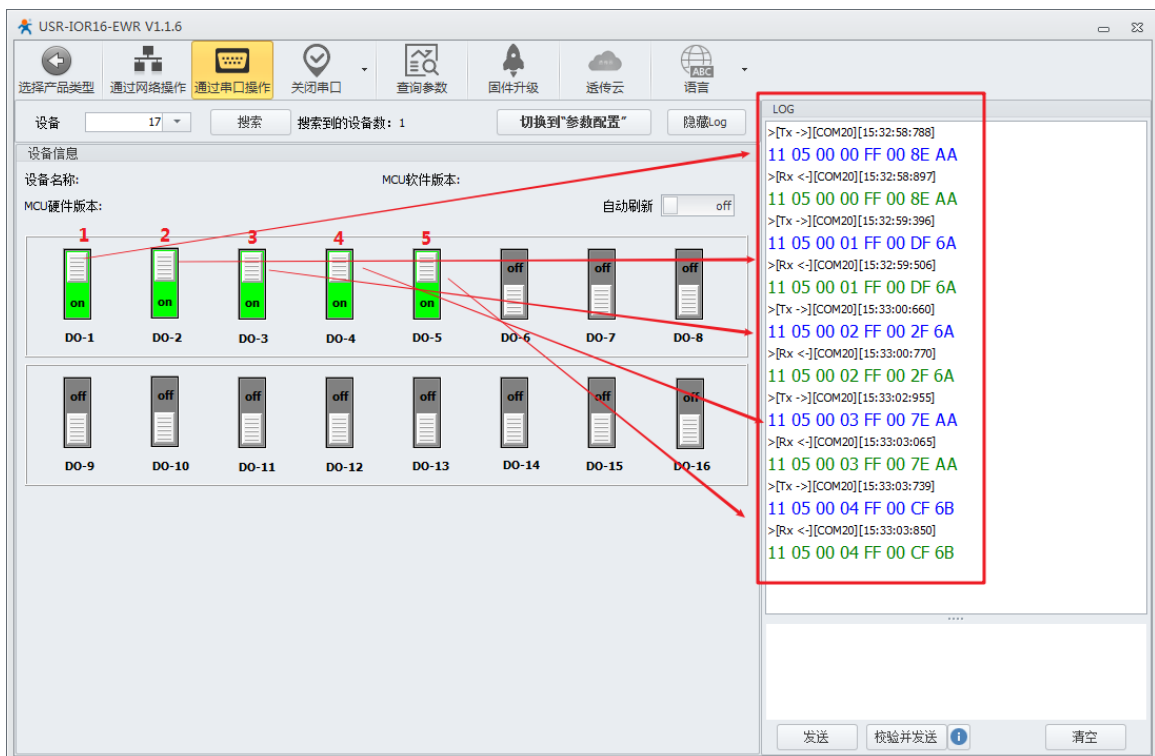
USR-IOR16-EWR V1.1.6

选择产品类型 通过网络操作 通过串口操作 关闭串口 查询参数 固件升级 透传云 语言

设备 17 搜索 搜索到的设备数：1 切换到"参数配置" 隐藏Log

设备信息

设备名称： MCU软件版本：

MCU硬件版本： 自动刷新 off

1 2 3 4 5

on on on on on off off off

DO-1 DO-2 DO-3 DO-4 DO-5 DO-6 DO-7 DO-8

off off off off off off off off

DO-9 DO-10 DO-11 DO-12 DO-13 DO-14 DO-15 DO-16

LOG

>[Tx ->][COM20][15:32:58:788]
11 05 00 00 FF 00 8E AA
>[Rx <-][COM20][15:32:58:897]
11 05 00 00 FF 00 8E AA
>[Tx ->][COM20][15:32:59:396]
11 05 00 01 FF 00 DF 6A
>[Rx <-][COM20][15:32:59:506]
11 05 00 01 FF 00 DF 6A
>[Tx ->][COM20][15:33:00:660]
11 05 00 02 FF 00 2F 6A
>[Rx <-][COM20][15:33:00:770]
11 05 00 02 FF 00 2F 6A
>[Tx ->][COM20][15:33:02:955]
11 05 00 03 FF 00 7E AA
>[Rx <-][COM20][15:33:03:065]
11 05 00 03 FF 00 7E AA
>[Tx ->][COM20][15:33:03:739]
11 05 00 04 FF 00 CF 6B
>[Rx <-][COM20][15:33:03:850]
11 05 00 04 FF 00 CF 6B

发送 校验并发送 清空